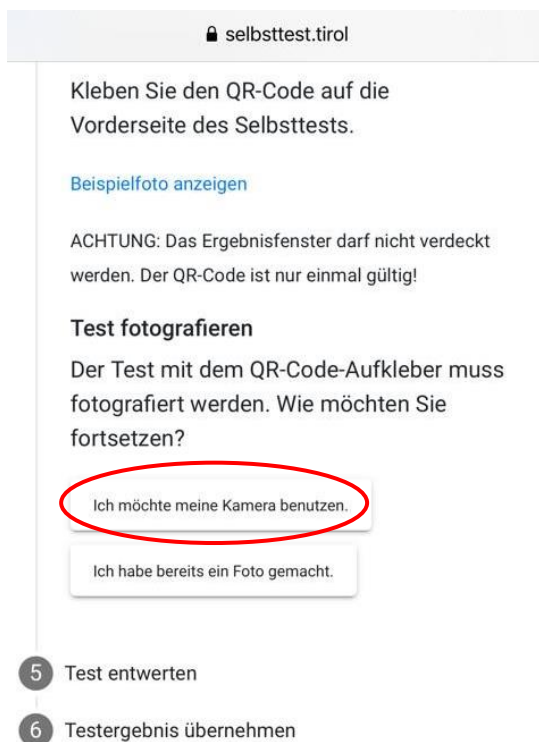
selbsttest.tirol

Kleben Sie den QR-Code auf die Vorderseite des Selbsttests.

Beispielfoto anzeigen

ACHTUNG: Das Ergebnisfenster darf nicht verdeckt werden. Der QR-Code ist nur einmal gültig!

Test fotografieren

Der Test mit dem QR-Code-Aufkleber muss fotografiert werden. Wie möchten Sie fortsetzen?

Ich möchte meine Kamera benutzen.

Ich habe bereits ein Foto gemacht.

5 Test entwerten

6 Testergebnis übernehmen